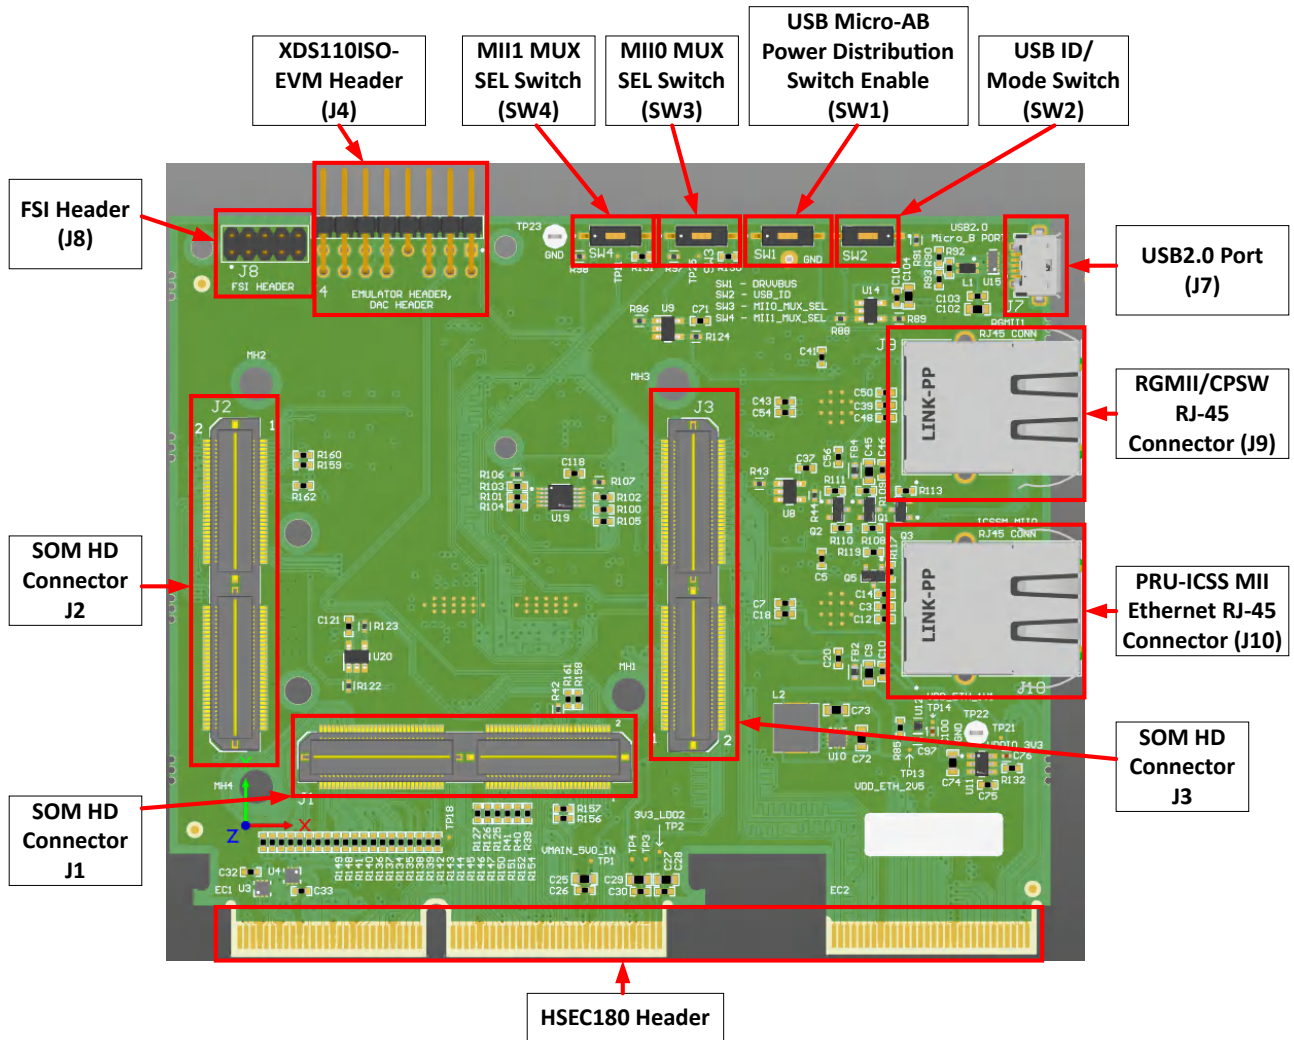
XDS110ISO-EVM Header (J4)

MII1 MUX SEL Switch (SW4)

MII0 MUX SEL Switch (SW3)

USB Micro-AB Power Distribution Switch Enable (SW1)

USB ID/ Mode Switch (SW2)

FSI Header (J8)

USB2.0 Port (J7)

RGMII/CPSW RJ-45 Connector (J9)

SOM HD Connector J2

PRU-ICSS MII Ethernet RJ-45 Connector (J10)

SOM HD Connector J3

SOM HD Connector J1

HSEC180 Header

J8
FSI HEADER
EMULATOR HEADER, DAC HEADER
TP23
GND
SW4
SW3
SW1
GND
SW2
USB2.0 Micro_B PORT
J7
SW1 - DRVVBUS
SW2 - USB_ID
SW3 - MII0_MUX_SEL
SW4 - MII1_MUX_SEL
RGMII1 RJ45 CONN
LINK-PP
ICSSM MII RJ45 CONN
LINK-PP
J10
J2
J3
MH2
MH3
MH1
MH4
U9
U19
U20
U8
U14
U15
L1
L2
J1
R160
R159
R162
R106
R103
R101
R104
C118
R107
R102
R100
R105
C121
R123
R122
R124
R113
R157
R156
VMAIN_5V0_IN
3V3_LDO2
TP1
TP2
TP13
TP14
TP21
TP22
VDD_ETH_2V5
R132
C25
C26
C29
C30
C32
C33
U4
U3
EC1
EC2
Z
X